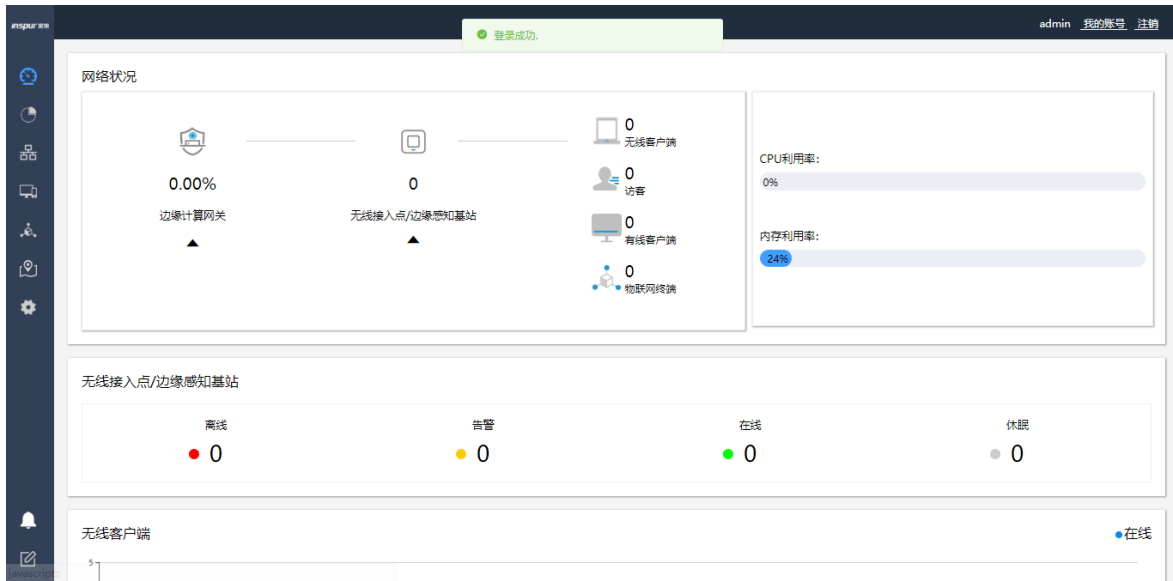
inspur 浪潮

登录成功.

admin 我的账号 注销

网络状况

0.00%
边缘计算网关

0
无线接入点/边缘感知基站

0
无线客户端

0
访客

0
有线客户端

0
物联网终端

CPU利用率:
0%

内存利用率:
24%

无线接入点/边缘感知基站

| 离线 | 告警 | 在线 | 休眠 |
|---|---|---|---|
| 0 | 0 | 0 | 0 |

无线客户端

在线

5